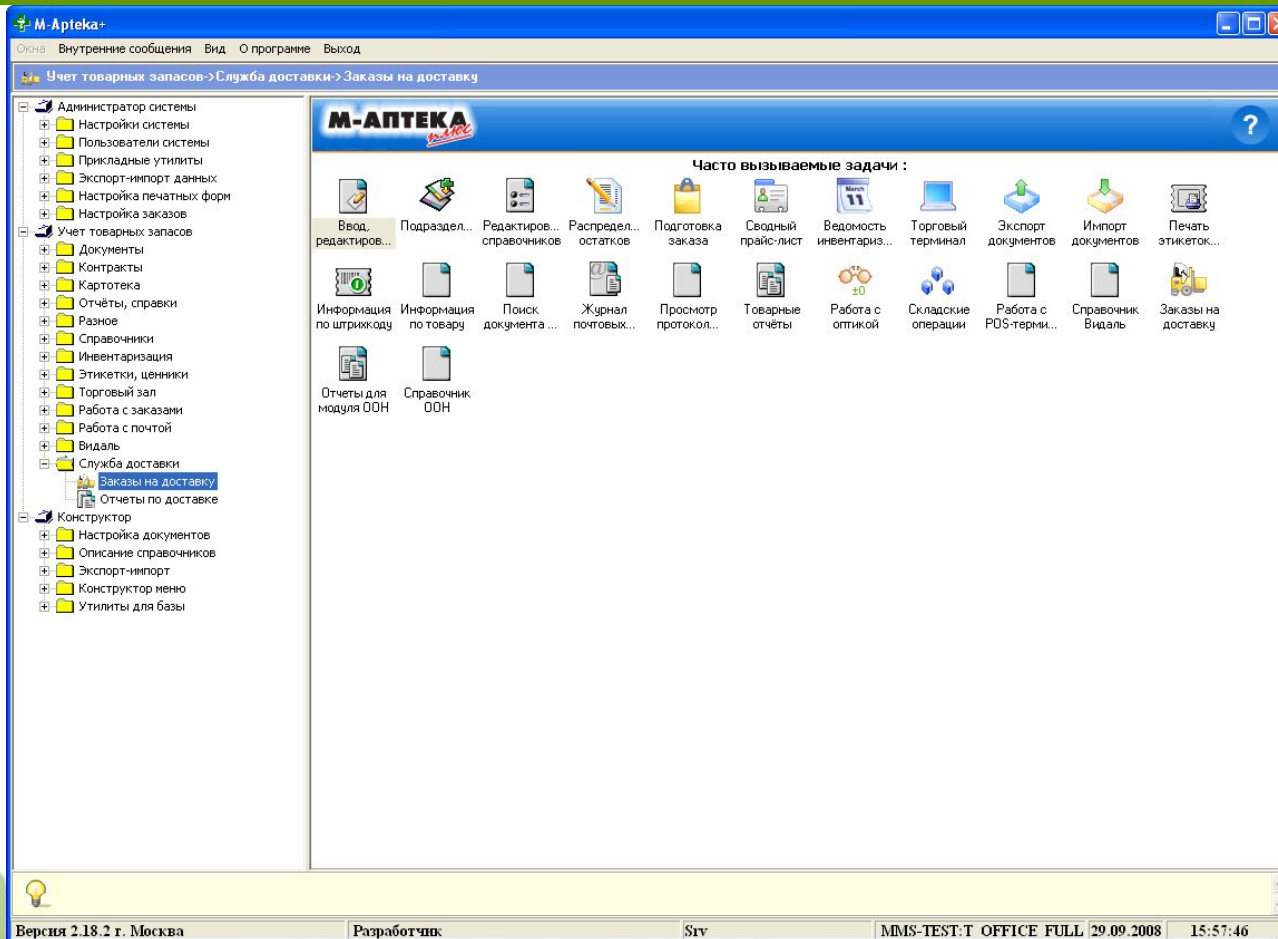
M-Apteka+

Окна Внутренние сообщения Вид О программе Выход

Учет товарных запасов->Служба доставки->Заказы на доставку

Администратор системы
Настройки системы
Пользователи системы
Прикладные утилиты
Экспорт-импорт данных
Настройка печатных форм
Настройка заказов
Учет товарных запасов
Документы
Контракты
Картотека
Отчёты, справки
Разное
Справочники
Инвентаризация
Этикетки, ценники
Торговый зал
Работа с заказами
Работа с почтой
Видаль
Служба доставки
Заказы на доставку
Отчеты по доставке
Конструктор
Настройка документов
Описание справочников
Экспорт-импорт
Конструктор меню
Утилиты для базы

М-АПТЕКА плюс

?

Часто вызываемые задачи :

Ввод, редактиров...
Подраздел...
Редактиров... справочников
Распредел... остатков
Подготовка заказа
Сводный прайс-лист
March 11
Ведомость инвентариз...
Торговый терминал
Экспорт документов
Импорт документов
Печать этикеток...
Информация по штрихкоду
Информация по товару
Поиск документа ...
Журнал почтовых...
Просмотр протокол...
Товарные отчёты
±0
Работа с оптикой
Складские операции
Работа с POS-терми...
Справочник Видаль
Заказы на доставку
Отчеты для модуля ООН
Справочник ООН

Версия 2.18.2 г. Москва | Разработчик | Srv | MMS-TEST:T OFFICE FULL | 29.09.2008 | 15:57:46